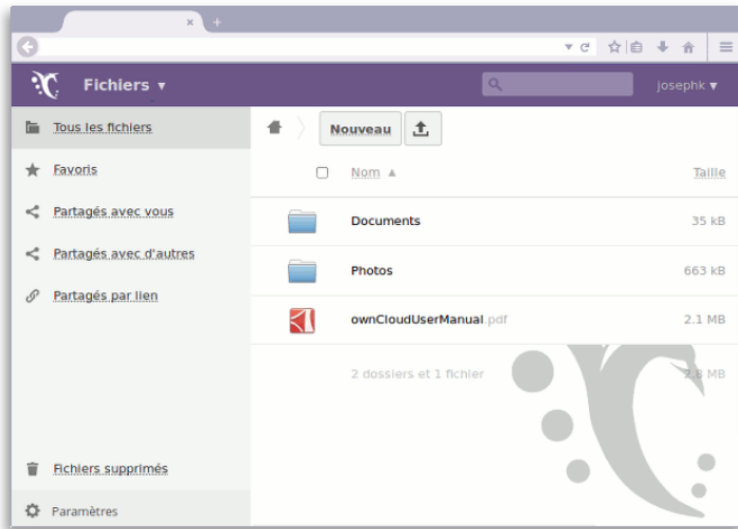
Fichiers ▾

josephk ▾

Tous les fichiers

Favoris

Partagés avec vous

Partagés avec d'autres

Partagés par lien

Fichiers supprimés

Paramètres

Nouveau

Nom ▲

Taille

Documents

35 kB

Photos

663 kB

ownCloudUserManual.pdf

2.1 MB

2 dossiers et 1 fichier

2.8 MB